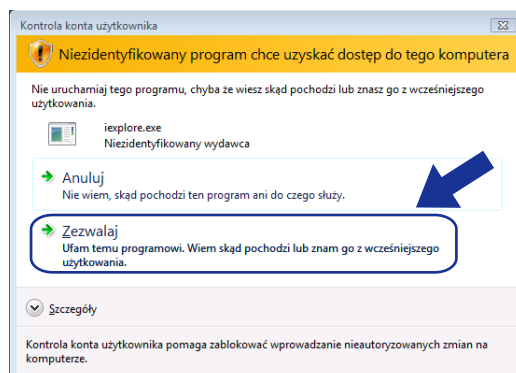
Kontrola konta użytkownika

Niezidentyfikowany program chce uzyskać dostęp do tego komputera

Nie uruchamiaj tego programu, chyba że wiesz skąd pochodzi lub znasz go z wcześniejszego użytkowania.

iexplore.exe
Niezidentyfikowany wydawca

Anuluj
Nie wiem, skąd pochodzi ten program ani do czego służy.

Zezwalaj
Ufam temu programowi. Wiem skąd pochodzi lub znam go z wcześniejszego użytkowania.

Szczegóły

Kontrola konta użytkownika pomaga zablokować wprowadzanie nieautoryzowanych zmian na komputerze.